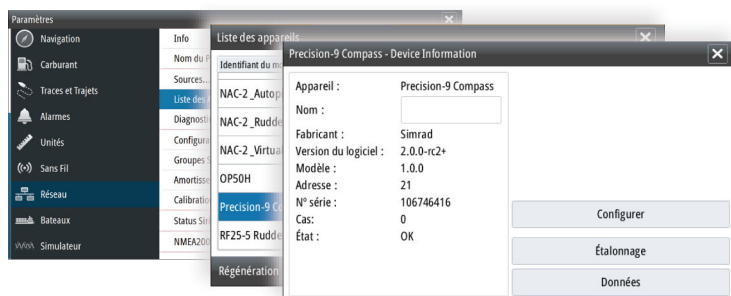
Paramètres
Navigation
Carburant
Traces et Trajets
Alarmes
Unités
Sans Fil
Réseau
Bateaux
Simulateur

Info
Nom du P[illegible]
Sources...
Liste des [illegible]
Diagnosti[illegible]
Configura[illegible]
Groupes S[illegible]
Amortisse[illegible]
Calibration
Status Sir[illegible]
NMEA200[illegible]

Liste des appareils
Identifiant du m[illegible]
NAC-2 _Autop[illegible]
NAC-2 _Rudde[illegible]
NAC-2 _Virtua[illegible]
OP50H
Precision-9 C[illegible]
RF25-5 Rudde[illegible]
Régénération

Precision-9 Compass - Device Information

| | |
|---|---|
| Appareil : | Precision-9 Compass |
| Nom : | |
| Fabricant : | Simrad |
| Version du logiciel : | 2.0.0-rc2+ |
| Modèle : | 1.0.0 |
| Adresse : | 21 |
| N° série : | 106746416 |
| Cas: | 0 |
| État : | OK |

Configurer
Étalonnage
Données